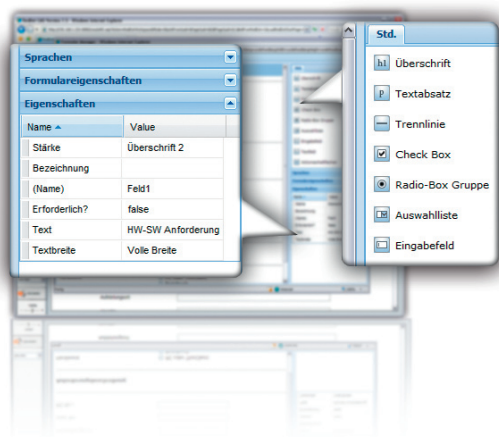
Sprachen

Formulareigenschaften

Eigenschaften

| Name | Value |
|---|---|
| Stärke | Überschrift 2 |
| Bezeichnung | |
| (Name) | Feld1 |
| Erforderlich? | false |
| Text | HW-SW Anforderung |
| Textbreite | Volle Breite |

Std.

Überschrift

Textabsatz

Trennlinie

Check Box

Radio-Box Gruppe

Auswahlliste

Eingabefeld